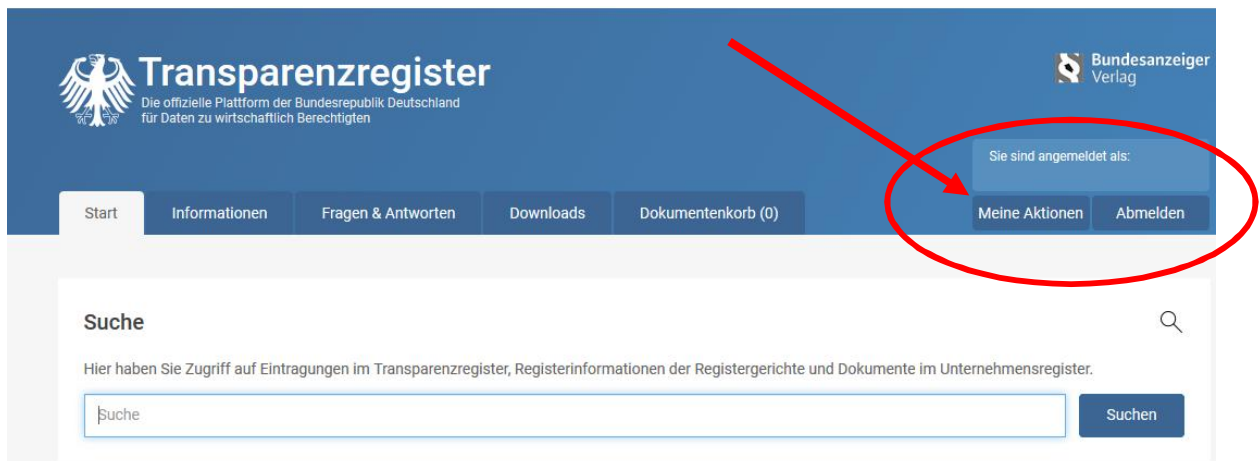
Transparenzregister
Die offizielle Plattform der Bundesrepublik Deutschland für Daten zu wirtschaftlich Berechtigten

Bundesanzeiger Verlag

Sie sind angemeldet als:

Start
Informationen
Fragen & Antworten
Downloads
Dokumentenkorb (0)

Meine Aktionen
Abmelden

Suche

Hier haben Sie Zugriff auf Eintragungen im Transparenzregister, Registerinformationen der Registergerichte und Dokumente im Unternehmensregister.

Suche

Suchen